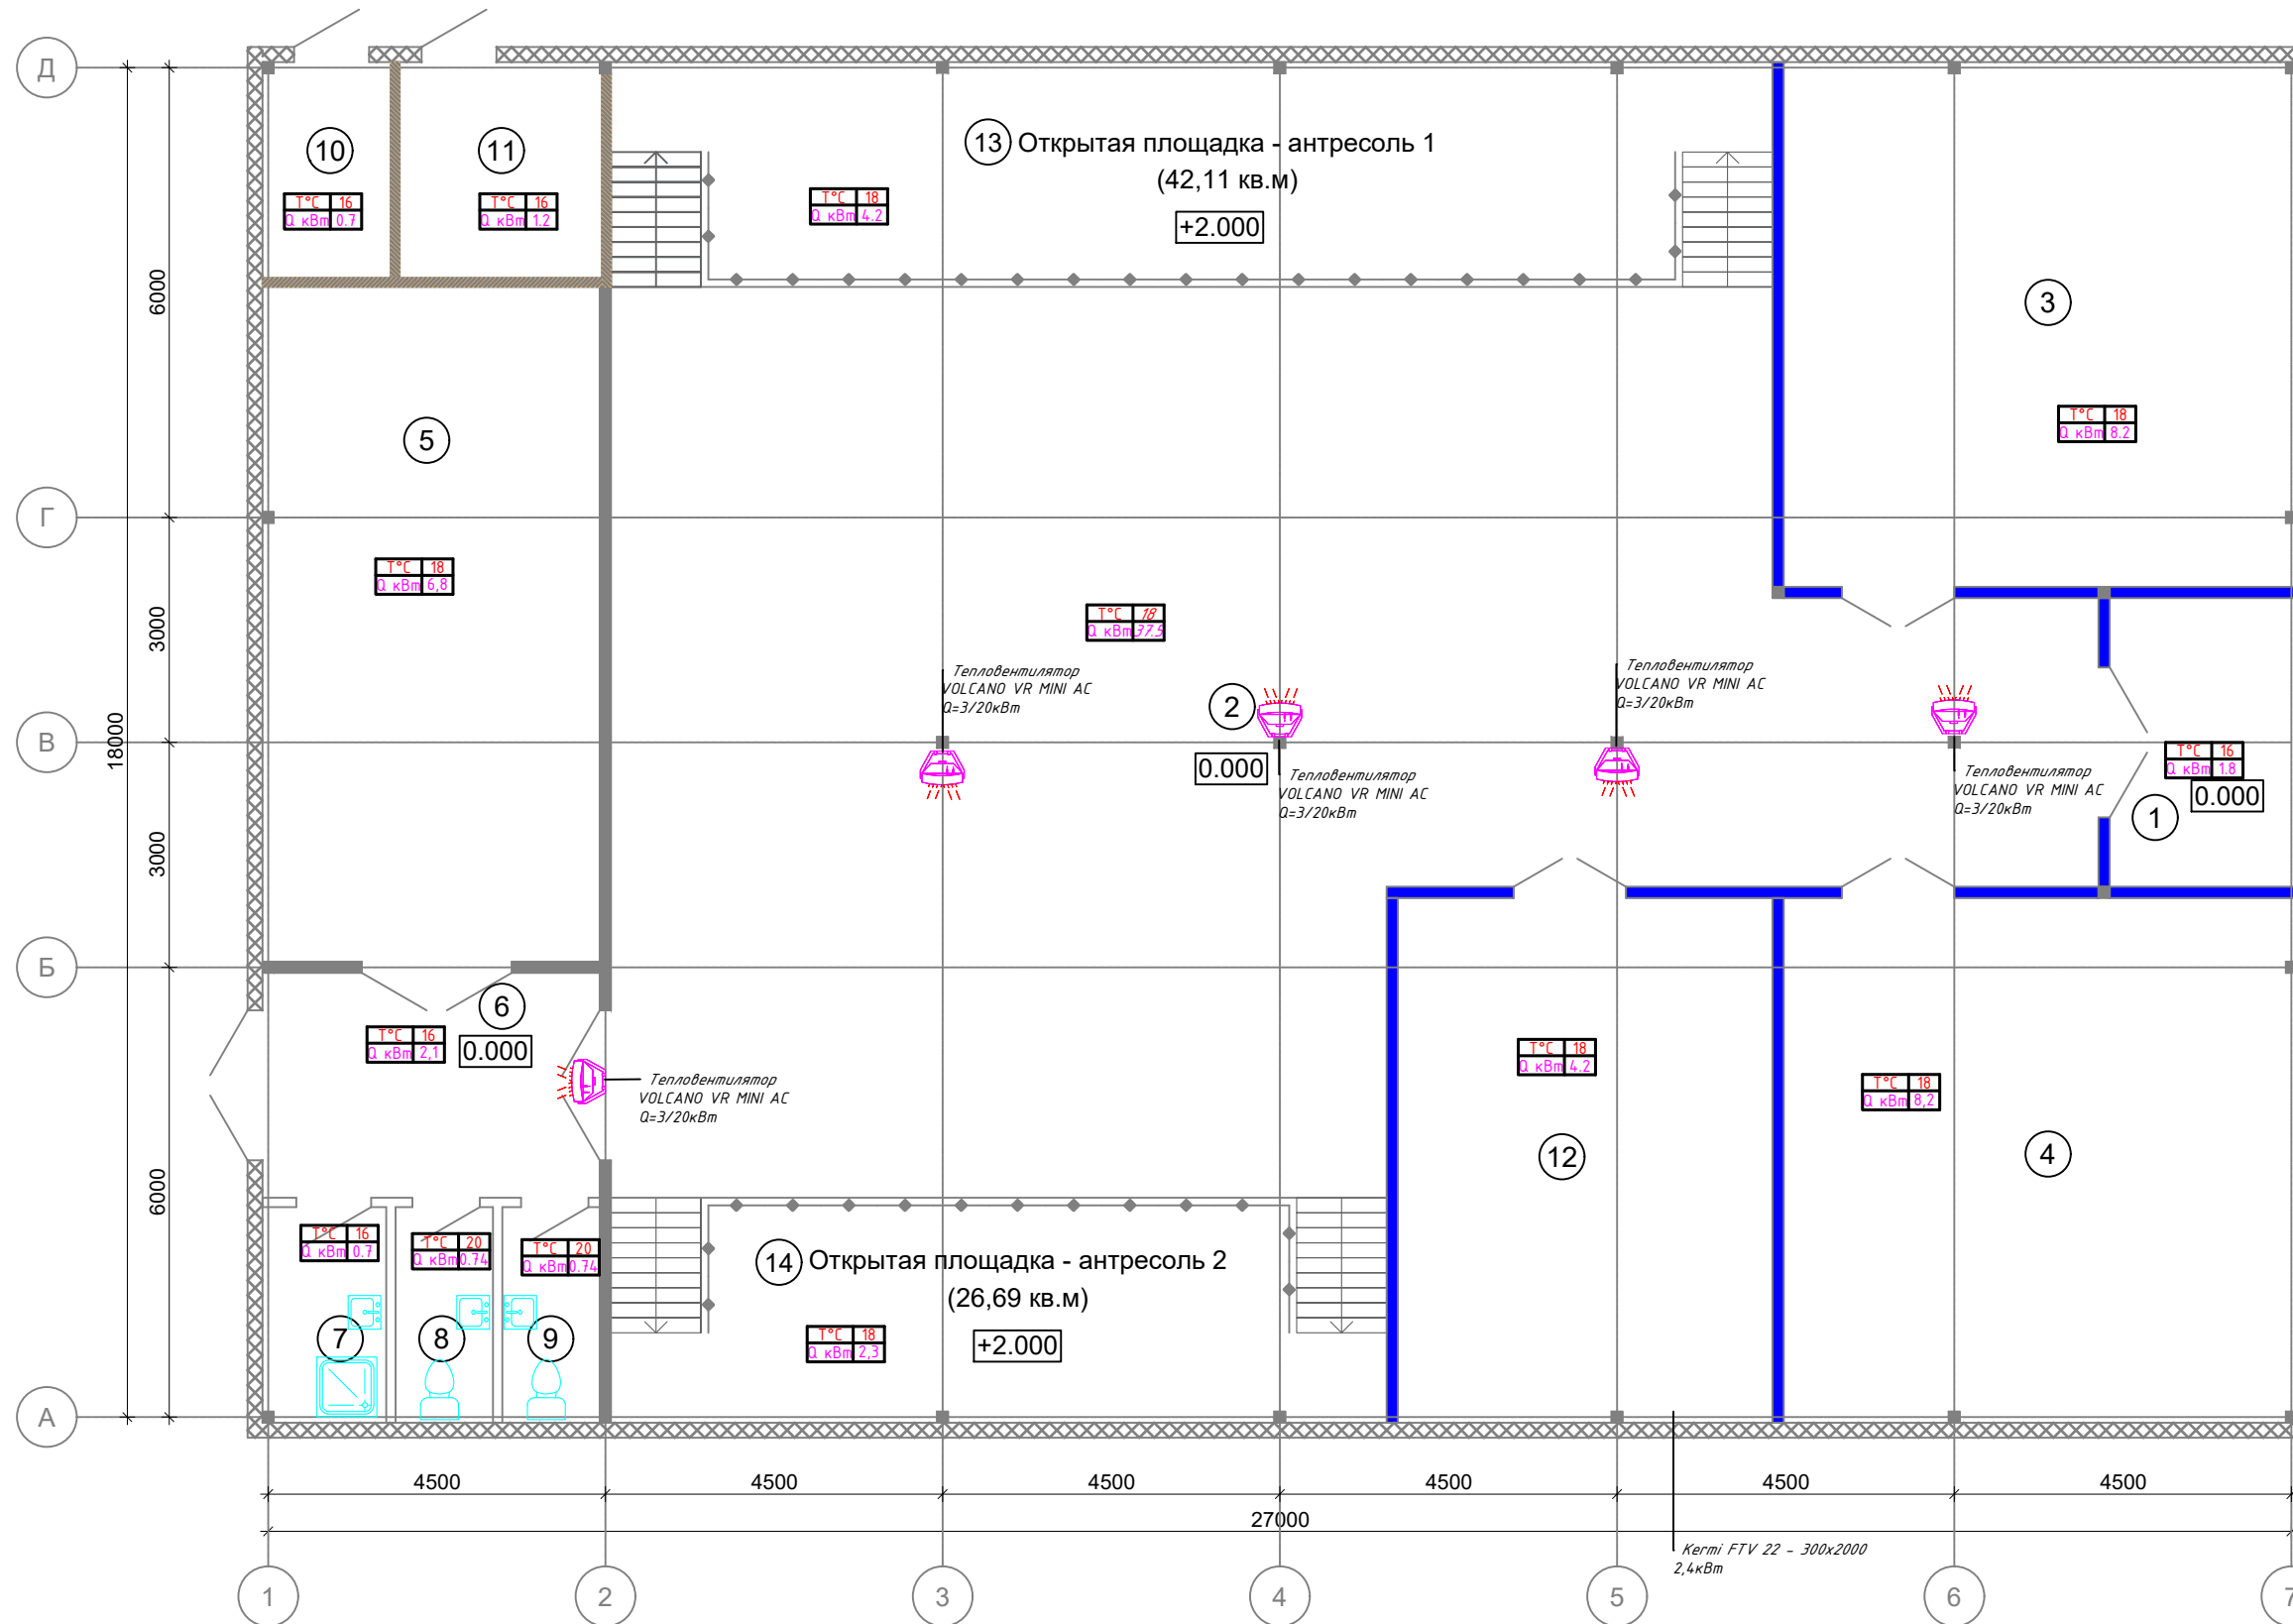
Д

10

| T°C | 16 |
|---|---|
| Q кВт | 0.7 |

11

| T°C | 16 |
|---|---|
| Q кВт | 1.2 |

13 Открытая площадка - антресоль 1
(42,11 кв.м)
+2.000

| T°C | 18 |
|---|---|
| Q кВт | 4.2 |

3

| T°C | 18 |
|---|---|
| Q кВт | 8.2 |

6000

5

Г

| T°C | 18 |
|---|---|
| Q кВт | 6,8 |

| T°C | 18 |
|---|---|
| Q кВт | 37.5 |

3000

Тепловентилятор
VOLCANO VR MINI AC
Q=3/20кВт

2
0.000

Тепловентилятор
VOLCANO VR MINI AC
Q=3/20кВт

Тепловентилятор
VOLCANO VR MINI AC
Q=3/20кВт

В

18000

Тепловентилятор
VOLCANO VR MINI AC
Q=3/20кВт

| T°C | 16 |
|---|---|
| Q кВт | 1.8 |

0.000
1

3000

Б

6
0.000

| T°C | 16 |
|---|---|
| Q кВт | 2,1 |

Тепловентилятор
VOLCANO VR MINI AC
Q=3/20кВт

| T°C | 18 |
|---|---|
| Q кВт | 4.2 |

| T°C | 18 |
|---|---|
| Q кВт | 8,2 |

12

4

6000

| T°C | 16 |
|---|---|
| Q кВт | 0.7 |

| T°C | 20 |
|---|---|
| Q кВт | 0.74 |

| T°C | 20 |
|---|---|
| Q кВт | 0.74 |

14 Открытая площадка - антресоль 2
(26,69 кв.м)
+2.000

| T°C | 18 |
|---|---|
| Q кВт | 2,3 |

7
8
9

А

4500
4500
4500
4500
4500
4500
27000

Kermi FTV 22 - 300x2000
2,4кВт

1
2
3
4
5
6
7